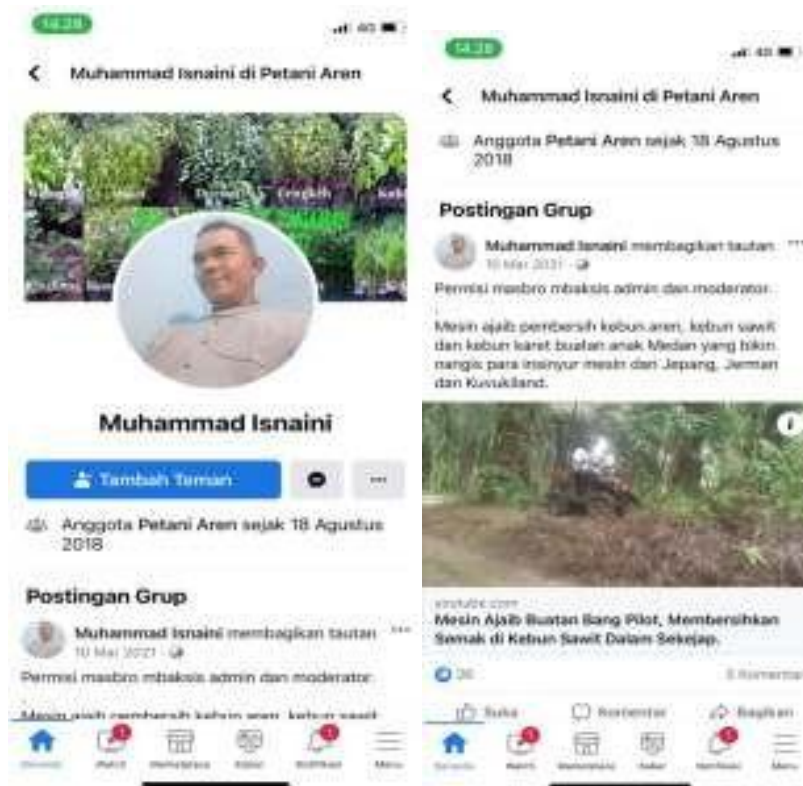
14.28

Muhammad Isnaini di Petani Aren

Muhammad Isnaini

Tambah Teman

Anggota Petani Aren sejak 18 Agustus 2018

Postingan Grup

Muhammad Isnaini membagikan tautan.
10 Mei 2021

Permisi masbro mbaksis admin dan moderator.

Mesin ajaib pembersih kebun aren, kebun sawit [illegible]

Beranda Watch Marketplace Kabar Notifikasi Menu

14.28

Muhammad Isnaini di Petani Aren

Anggota Petani Aren sejak 18 Agustus 2018

Postingan Grup

Muhammad Isnaini membagikan tautan.
10 Mei 2021

Permisi masbro mbaksis admin dan moderator.

Mesin ajaib pembersih kebun aren, kebun sawit dan kebun karet buatan anak Medan yang bikin nangis para insinyur mesin dari Jepang, Jerman dan Kuvukiland.

youtube.com
Mesin Ajaib Buatan Bang Pilot, Membersihkan Semak di Kebun Sawit Dalam Sekejap.

36
5 Komentar

Suka Komentar Bagikan

Beranda Watch Marketplace Kabar Notifikasi Menu